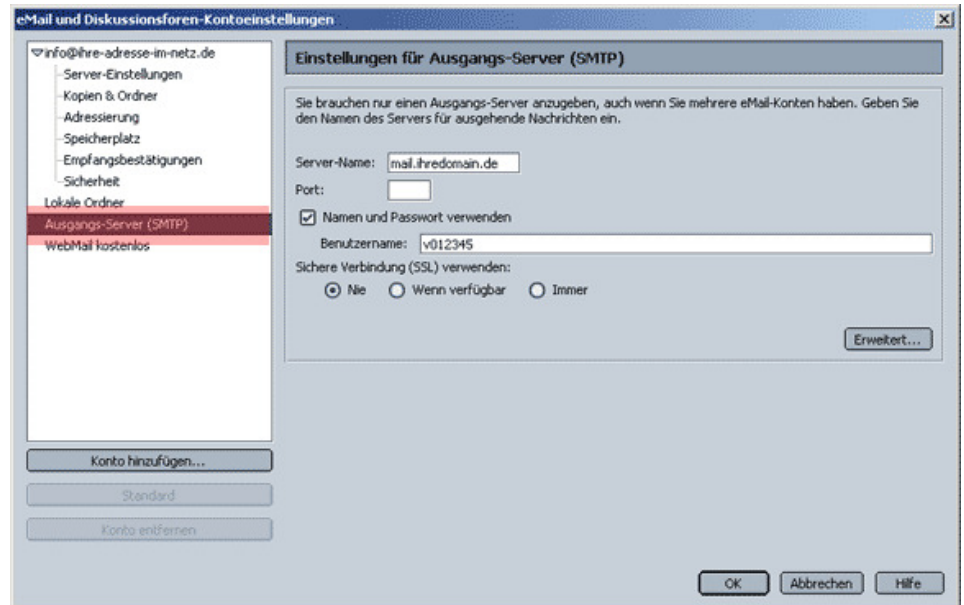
eMail und Diskussionsforen-Kontoeinstellungen

info@ihre-adresse-im-netz.de
Server-Einstellungen
Kopien & Ordner
Adressierung
Speicherplatz
Empfangsbestätigungen
Sicherheit
Lokale Ordner
Ausgangs-Server (SMTP)
WebMail kostenlos

Konto hinzufügen...
Standard
Konto entfernen

Einstellungen für Ausgangs-Server (SMTP)

Sie brauchen nur einen Ausgangs-Server anzugeben, auch wenn Sie mehrere eMail-Konten haben. Geben Sie den Namen des Servers für ausgehende Nachrichten ein.

Server-Name: mail.ihredomain.de
Port:
Namen und Passwort verwenden
Benutzername: v012345
Sichere Verbindung (SSL) verwenden:
Nie Wenn verfügbar Immer

Erweitert...

OK Abbrechen Hilfe